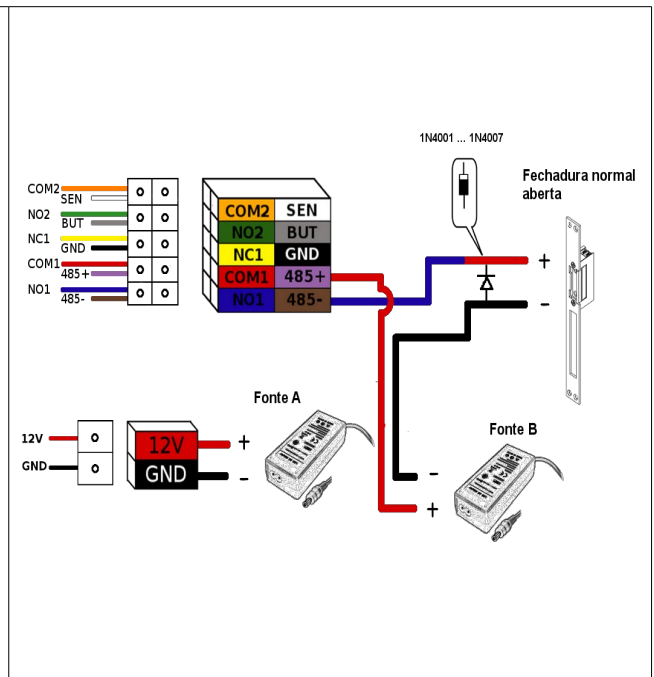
1N4001 ... 1N4007

Fechadura normal aberta

COM2
SEN
NO2
BUT
NC1
GND
COM1
485+
NO1
485-

| COM2 | SEN |
|---|---|
| NO2 | BUT |
| NC1 | GND |
| COM1 | 485+ |
| NO1 | 485- |

+
-

Fonte A

Fonte B

12V
GND

12V
GND

+
-
-
+